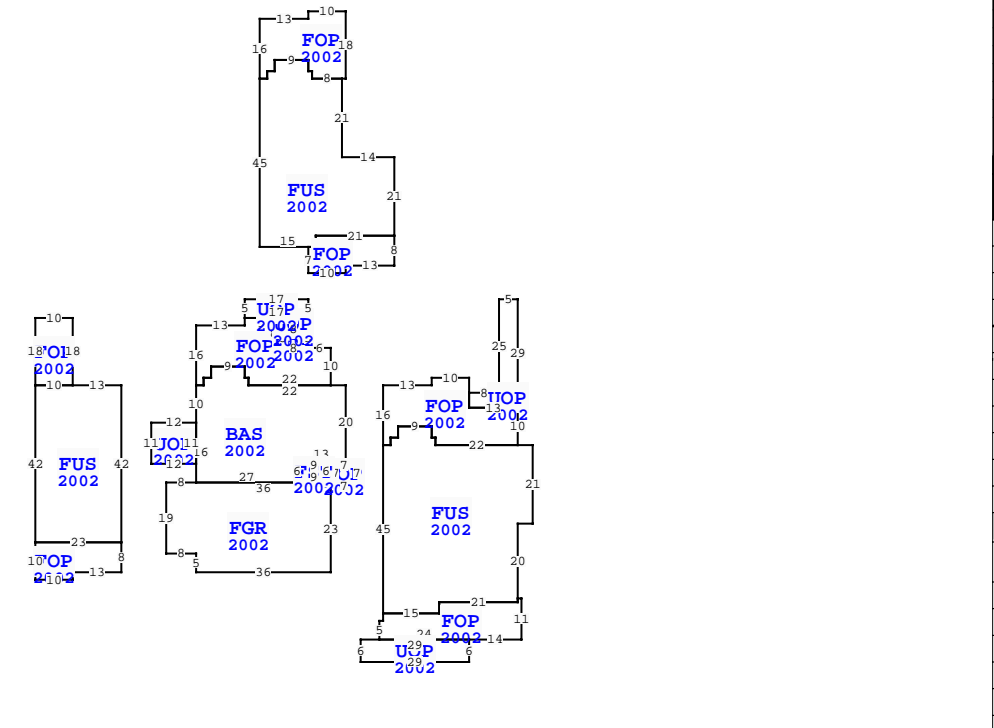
13
10
16
FOP
2002
18
9
8
21
45
14
FUS
2002
21
15
21
8
7
FOP
2002
10
13
17
5
UOP
2002
5
17
10
18
'OI
2002
18
13
16
FOP
2002
UOP
2002
6
9
10
13
22
22
10
10
12
11
JOI
2002
11
12
16
BAS
2002
20
13
6
9
FOP
2002
UOI
2002
7
8
27
36
19
FGR
2002
23
8
5
36
FUS
2002
42
42
23
10
FOP
2002
10
13
8
5
25
29
13
10
8
16
FOP
2002
13
UOP
2002
9
10
22
21
FUS
2002
45
20
15
21
11
5
24
FOP
2002
14
6
29
UOP
2002
29
6